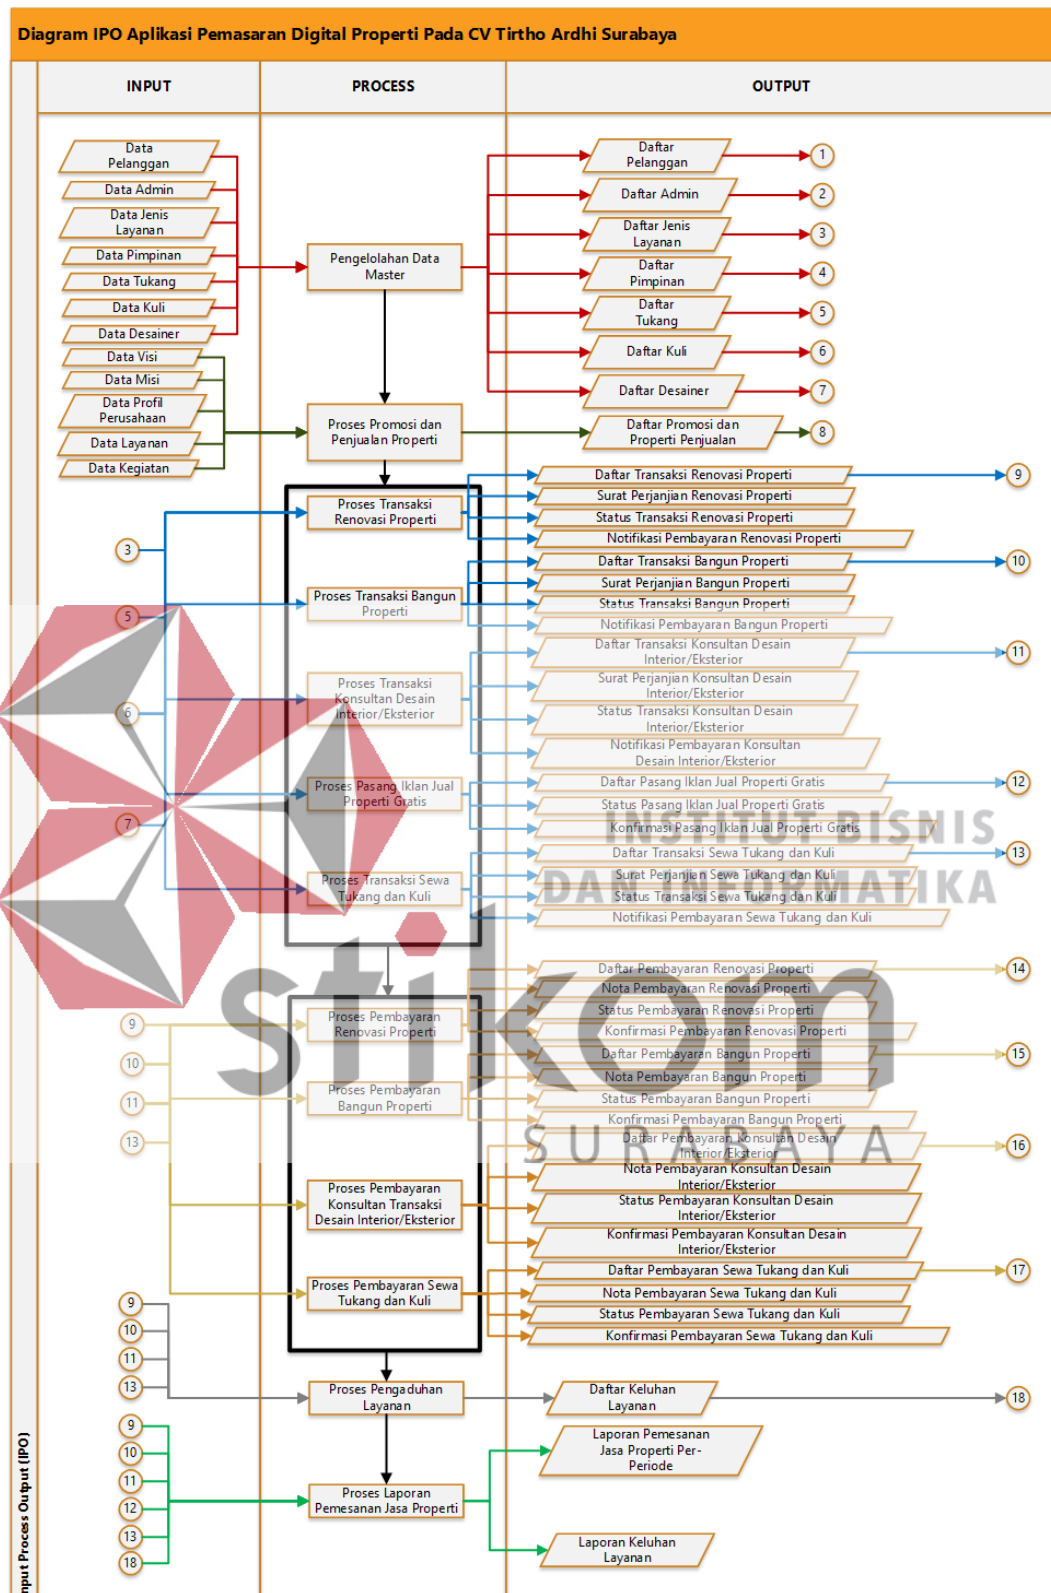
Diagram IPO Aplikasi Pemasaran Digital Properti Pada CV Tirtho Ardhi Surabaya

INPUT

PROCESS

OUTPUT

Data Pelanggan
Data Admin
Data Jenis Layanan
Data Pimpinan
Data Tukang
Data Kuli
Data Desainer
Data Visi
Data Misi
Data Profil Perusahaan
Data Layanan
Data Kegiatan

Pengelolahan Data Master

Daftar Pelanggan 1
Daftar Admin 2
Daftar Jenis Layanan 3
Daftar Pimpinan 4
Daftar Tukang 5
Daftar Kuli 6
Daftar Desainer 7

Proses Promosi dan Penjualan Properti

Daftar Promosi dan Properti Penjualan 8

3
5
6
7

Proses Transaksi Renovasi Properti
Proses Transaksi Bangun Properti
Proses Transaksi Konsultan Desain Interior/Eksterior
Proses Pasang Iklan Jual Properti Gratis
Proses Transaksi Sewa Tukang dan Kuli

Daftar Transaksi Renovasi Properti 9
Surat Perjanjian Renovasi Properti
Status Transaksi Renovasi Properti
Notifikasi Pembayaran Renovasi Properti
Daftar Transaksi Bangun Properti 10
Surat Perjanjian Bangun Properti
Status Transaksi Bangun Properti
Notifikasi Pembayaran Bangun Properti
Daftar Transaksi Konsultan Desain Interior/Eksterior 11
Surat Perjanjian Konsultan Desain Interior/Eksterior
Status Transaksi Konsultan Desain Interior/Eksterior
Notifikasi Pembayaran Konsultan Desain Interior/Eksterior
Daftar Pasang Iklan Jual Properti Gratis 12
Status Pasang Iklan Jual Properti Gratis
Konfirmasi Pasang Iklan Jual Properti Gratis
Daftar Transaksi Sewa Tukang dan Kuli 13
Surat Perjanjian Sewa Tukang dan Kuli
Status Transaksi Sewa Tukang dan Kuli
Notifikasi Pembayaran Sewa Tukang dan Kuli

INSTITUT BISNIS DAN INFORMATIKA
stikom
SURABAYA

9
10
11
13

Proses Pembayaran Renovasi Properti
Proses Pembayaran Bangun Properti
Proses Pembayaran Konsultan Transaksi Desain Interior/Eksterior
Proses Pembayaran Sewa Tukang dan Kuli

Daftar Pembayaran Renovasi Properti 14
Nota Pembayaran Renovasi Properti
Status Pembayaran Renovasi Properti
Konfirmasi Pembayaran Renovasi Properti
Daftar Pembayaran Bangun Properti 15
Nota Pembayaran Bangun Properti
Status Pembayaran Bangun Properti
Konfirmasi Pembayaran Bangun Properti
Daftar Pembayaran Konsultan Desain Interior/Eksterior 16
Nota Pembayaran Konsultan Desain Interior/Eksterior
Status Pembayaran Konsultan Desain Interior/Eksterior
Konfirmasi Pembayaran Konsultan Desain Interior/Eksterior
Daftar Pembayaran Sewa Tukang dan Kuli 17
Nota Pembayaran Sewa Tukang dan Kuli
Status Pembayaran Sewa Tukang dan Kuli
Konfirmasi Pembayaran Sewa Tukang dan Kuli

9
10
11
13

Proses Pengaduhan Layanan

Daftar Keluhan Layanan 18

9
10
11
12
13
18

Proses Laporan Pemesanan Jasa Properti

Laporan Pemesanan Jasa Properti Per-Periode
Laporan Keluhan Layanan

Input Process Output (IPO)